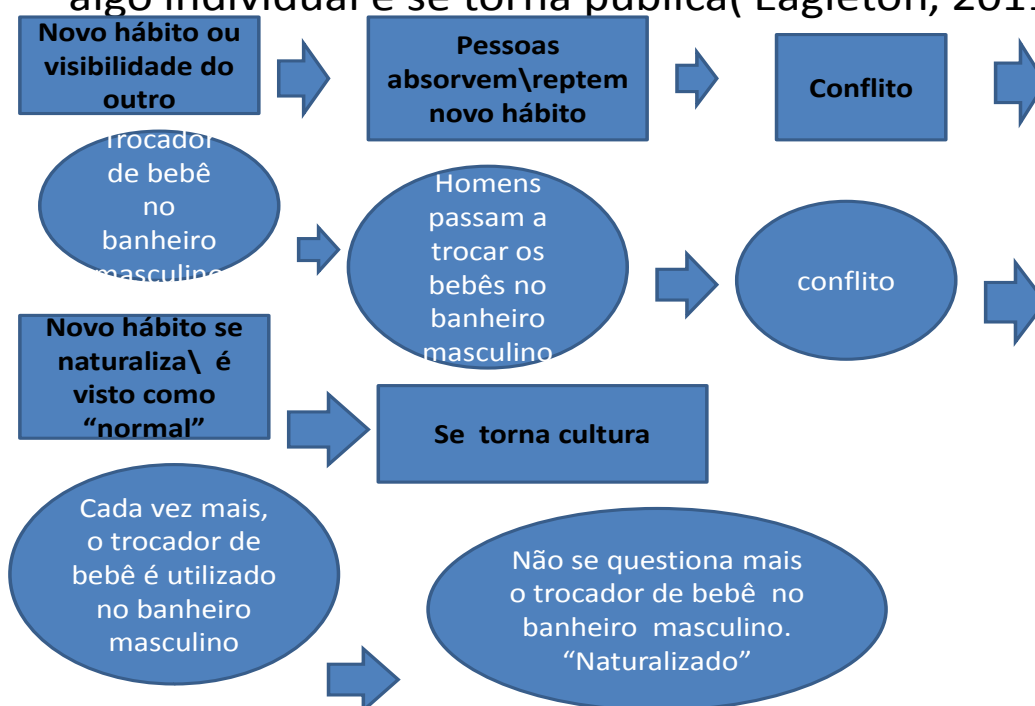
algo individual e se torna pública( Eagleton, 201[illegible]

Novo hábito ou visibilidade do outro

Pessoas absorvem\reptem novo hábito

Conflito

Trocador de bebê no banheiro masculino

Homens passam a trocar os bebês no banheiro masculino

conflito

Novo hábito se naturaliza\ é visto como "normal"

Se torna cultura

Cada vez mais, o trocador de bebê é utilizado no banheiro masculino

Não se questiona mais o trocador de bebê no banheiro masculino. "Naturalizado"